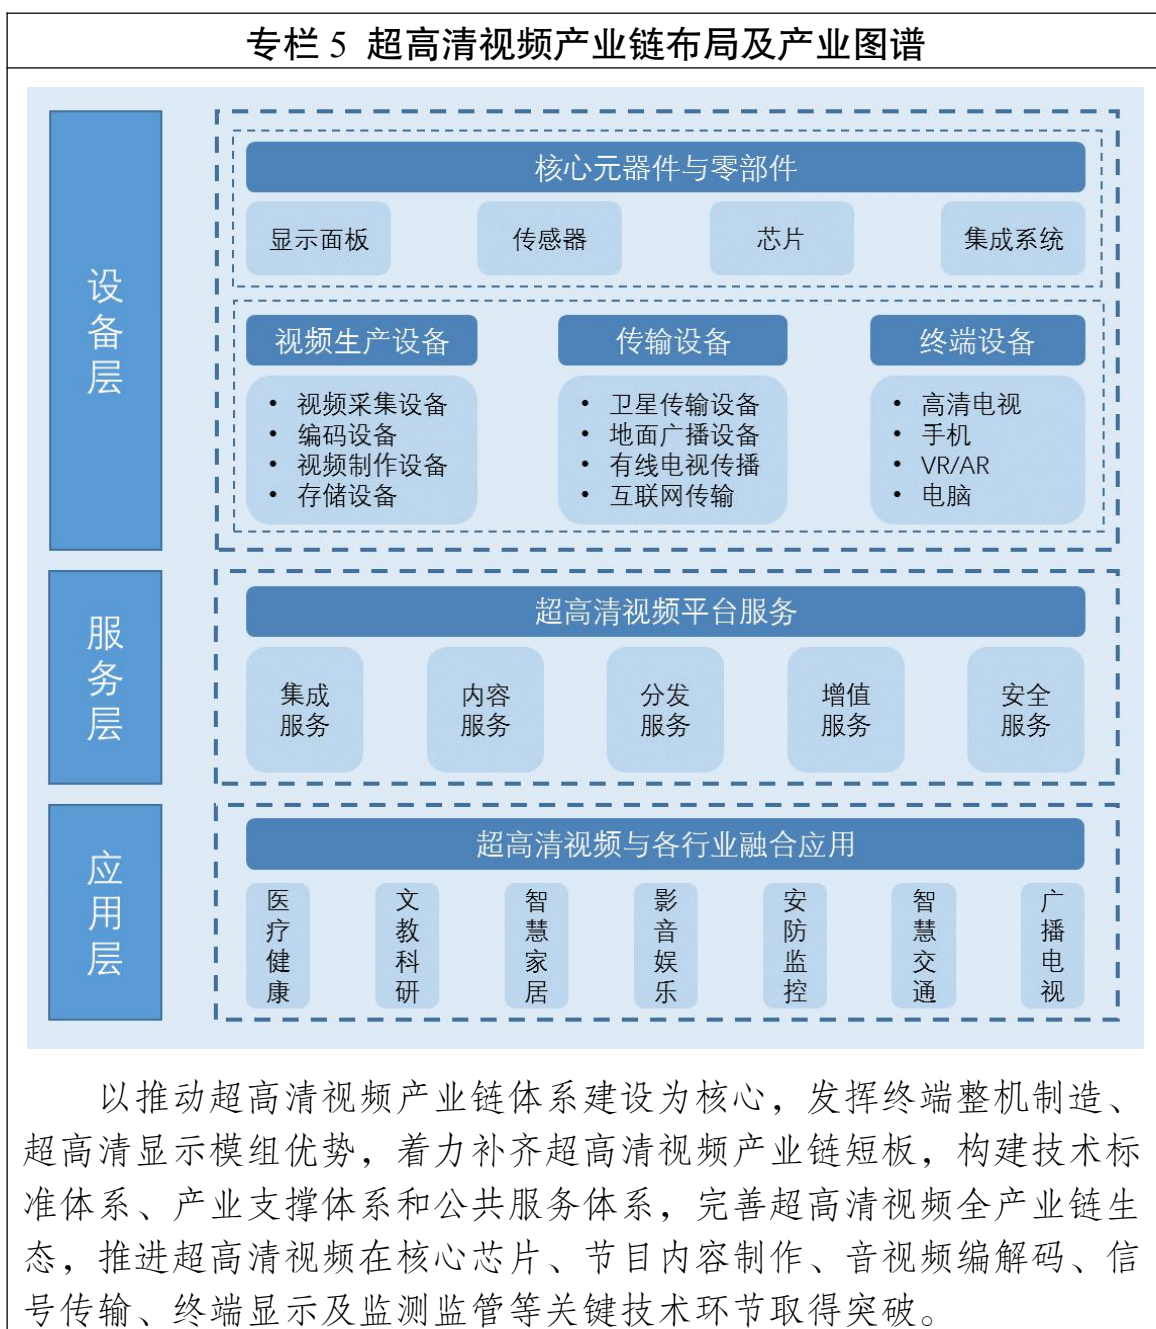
专栏 5 超高清视频产业链布局及产业图谱

设备层

核心元器件与零部件

显示面板

传感器

芯片

集成系统

视频生产设备

- 视频采集设备
- 编码设备
- 视频制作设备
- 存储设备

传输设备

- 卫星传输设备
- 地面广播设备
- 有线电视传播
- 互联网传输

终端设备

- 高清电视
- 手机
- VR/AR
- 电脑

服务层

超高清视频平台服务

集成服务

内容服务

分发服务

增值服务

安全服务

应用层

超高清视频与各行业融合应用

医疗健康

文教科研

智慧家居

影音娱乐

安防监控

智慧交通

广播电视

以推动超高清视频产业链体系建设为核心，发挥终端整机制造、超高清显示模组优势，着力补齐超高清视频产业链短板，构建技术标准体系、产业支撑体系和公共服务体系，完善超高清视频全产业链生态，推进超高清视频在核心芯片、节目内容制作、音视频编解码、信号传输、终端显示及监测监管等关键技术环节取得突破。